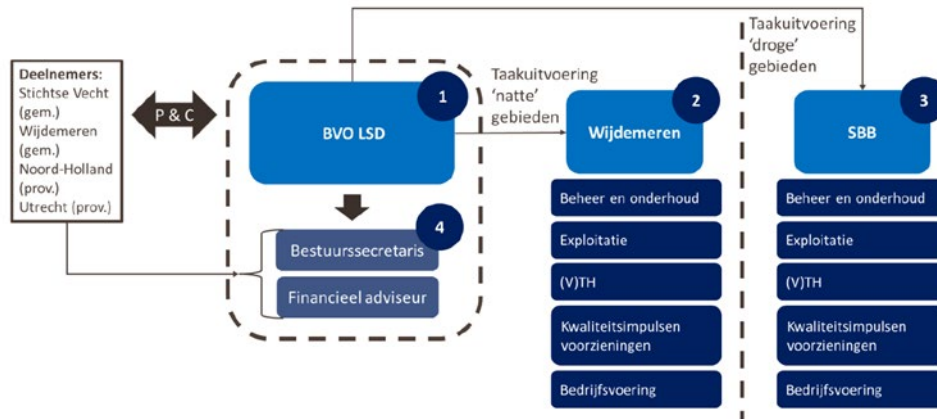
Deelnemers:
Stichtse Vecht (gem.)
Wijdemeren (gem.)
Noord-Holland (prov.)
Utrecht (prov.)

P & C

1
BVO LSD

4
Bestuurssecretaris
Financieel adviseur

Taakuitvoering 'natte' gebieden

2
Wijdemeren
Beheer en onderhoud
Exploitatie
(V)TH
Kwaliteitsimpulsen voorzieningen
Bedrijfsvoering

Taakuitvoering 'droge' gebieden

3
SBB
Beheer en onderhoud
Exploitatie
(V)TH
Kwaliteitsimpulsen voorzieningen
Bedrijfsvoering